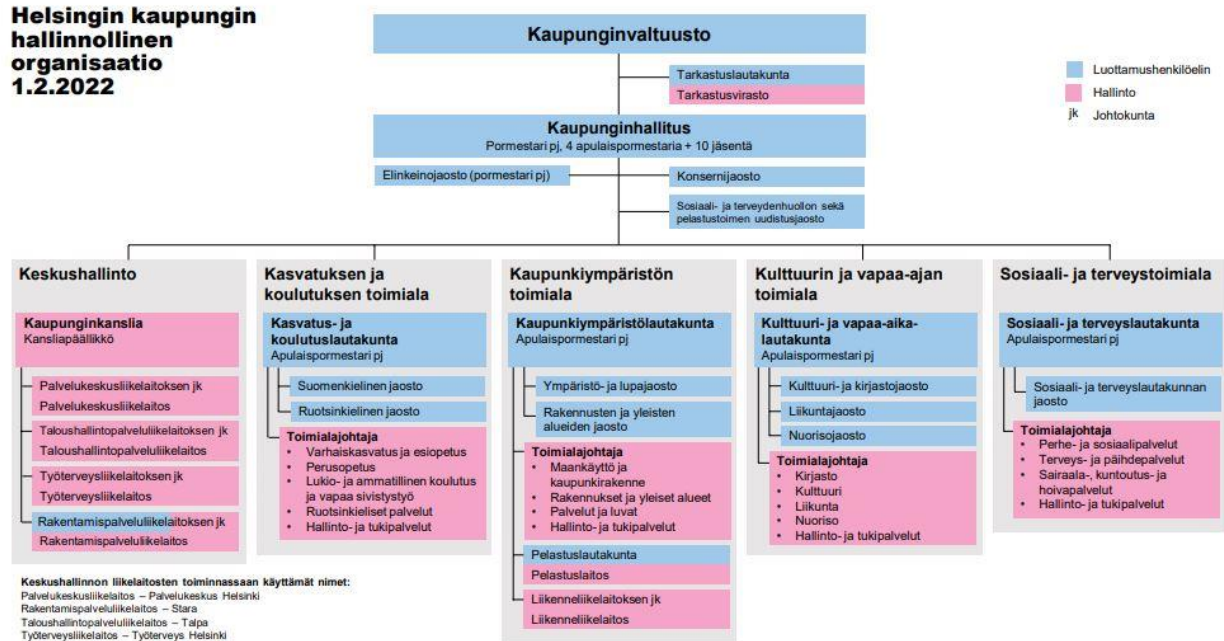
Helsingin kaupungin hallinnollinen organisaatio 1.2.2022

Kaupunginvaltuusto

Tarkastuslautakunta
Tarkastusvirasto

Luottamushenkilöelin
Hallinto
jk Johtokunta

Kaupunginhallitus
Pormestari pj, 4 apulaispormestaria + 10 jäsentä

Elinkeinojaosto (pormestari pj)
Konsernijaosto
Sosiaali- ja terveydenhuollon sekä pelastustoimen uudistusjaosto

Keskushallinto

Kaupunginkanslia
Kansliapäällikkö

Palvelukeskusliikelaitoksen jk
Palvelukeskusliikelaitos
Taloushallintopalveluliikelaitoksen jk
Taloushallintopalveluliikelaitos
Työterveysliikelaitoksen jk
Työterveysliikelaitos
Rakentamispalveluliikelaitoksen jk
Rakentamispalveluliikelaitos

Kasvatuksen ja koulutuksen toimiala

Kasvatus- ja koulutuslautakunta
Apulaispormestari pj

Suomenkielinen jaosto
Ruotsinkielinen jaosto

Toimialajohtaja
• Varhaiskasvatus ja esiopetus
• Perusopetus
• Lukio- ja ammatillinen koulutus ja vapaa sivistystyö
• Ruotsinkieliset palvelut
• Hallinto- ja tukipalvelut

Kaupunkiympäristön toimiala

Kaupunkiympäristölautakunta
Apulaispormestari pj

Ympäristö- ja lupajaosto
Rakennusten ja yleisten alueiden jaosto

Toimialajohtaja
• Maankäyttö ja kaupunkirakenne
• Rakennukset ja yleiset alueet
• Palvelut ja luvat
• Hallinto- ja tukipalvelut

Pelastuslautakunta
Pelastuslaitos

Liikenneliikelaitoksen jk
Liikenneliikelaitos

Kulttuurin ja vapaa-ajan toimiala

Kulttuuri- ja vapaa-aika-lautakunta
Apulaispormestari pj

Kulttuuri- ja kirjastojaosto
Liikuntajaosto
Nuorisojaosto

Toimialajohtaja
• Kirjasto
• Kulttuuri
• Liikunta
• Nuoriso
• Hallinto- ja tukipalvelut

Sosiaali- ja terveystoimiala

Sosiaali- ja terveyslautakunta
Apulaispormestari pj

Sosiaali- ja terveyslautakunnan jaosto

Toimialajohtaja
• Perhe- ja sosiaalipalvelut
• Terveys- ja päihdepalvelut
• Sairaala-, kuntoutus- ja hoivapalvelut
• Hallinto- ja tukipalvelut

Keskushallinnon liikelaitosten toiminnassaan käyttämät nimet:
Palvelukeskusliikelaitos – Palvelukeskus Helsinki
Rakentamispalveluliikelaitos – Stara
Taloushallintopalveluliikelaitos – Talpa
Työterveysliikelaitos – Työterveys Helsinki